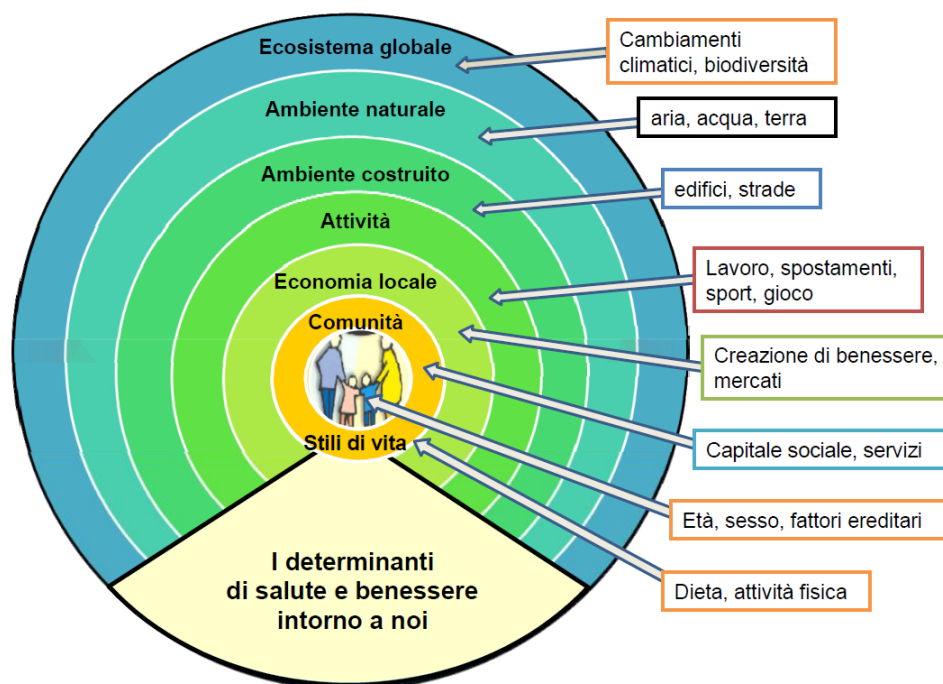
Ecosistema globale

Cambiamenti climatici, biodiversità

Ambiente naturale

aria, acqua, terra

Ambiente costruito

edifici, strade

Attività

Lavoro, spostamenti, sport, gioco

Economia locale

Creazione di benessere, mercati

Comunità

Capitale sociale, servizi

Età, sesso, fattori ereditari

Stili di vita

Dieta, attività fisica

I determinanti di salute e benessere intorno a noi